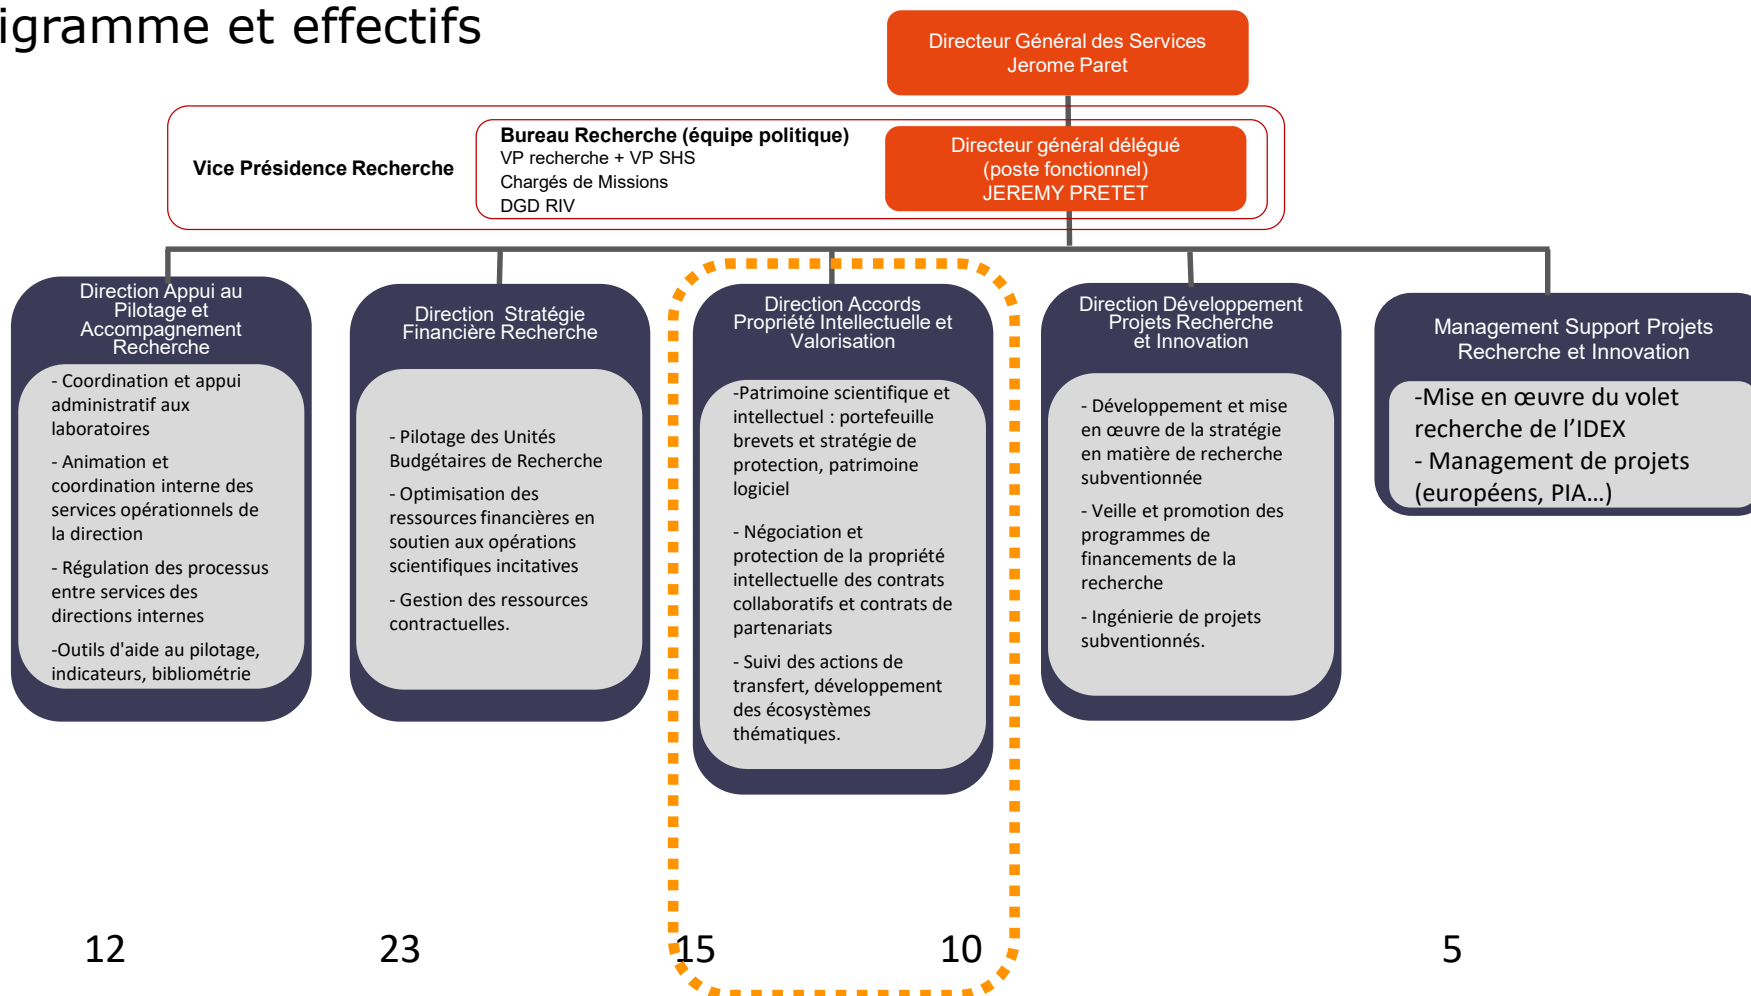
igramme et effectifs

Directeur Général des Services
Jerome Paret

Vice Présidence Recherche

Bureau Recherche (équipe politique)
VP recherche + VP SHS
Chargés de Missions
DGD RIV

Directeur général délégué
(poste fonctionnel)
JEREMY PRETET

Direction Appui au Pilotage et Accompagnement Recherche

- Coordination et appui administratif aux laboratoires

- Animation et coordination interne des services opérationnels de la direction

- Régulation des processus entre services des directions internes

-Outils d'aide au pilotage, indicateurs, bibliométrie

Direction Stratégie Financière Recherche

- Pilotage des Unités Budgétaires de Recherche

- Optimisation des ressources financières en soutien aux opérations scientifiques incitatives

- Gestion des ressources contractuelles.

Direction Accords Propriété Intellectuelle et Valorisation

-Patrimoine scientifique et intellectuel : portefeuille brevets et stratégie de protection, patrimoine logiciel

- Négociation et protection de la propriété intellectuelle des contrats collaboratifs et contrats de partenariats

- Suivi des actions de transfert, développement des écosystèmes thématiques.

Direction Développement Projets Recherche et Innovation

- Développement et mise en œuvre de la stratégie en matière de recherche subventionnée

- Veille et promotion des programmes de financements de la recherche

- Ingénierie de projets subventionnés.

Management Support Projets Recherche et Innovation

-Mise en œuvre du volet recherche de l'IDEX
- Management de projets (européens, PIA…)

12

23

15

10

5